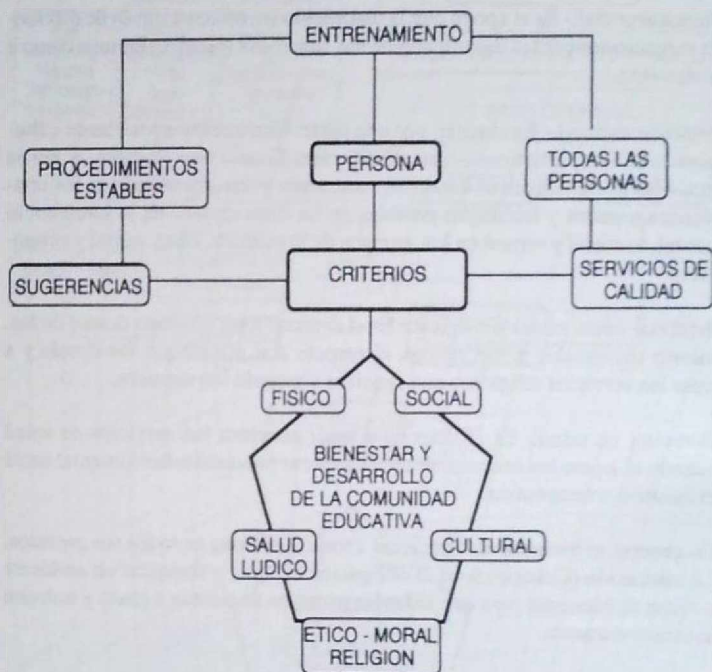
ENTRENAMIENTO

PROCEDIMIENTOS ESTABLES

PERSONA

TODAS LAS PERSONAS

SUGERENCIAS

CRITERIOS

SERVICIOS DE CALIDAD

FISICO

SOCIAL

BIENESTAR Y DESARROLLO DE LA COMUNIDAD EDUCATIVA

SALUD LUDICO

CULTURAL

ETICO - MORAL RELIGION